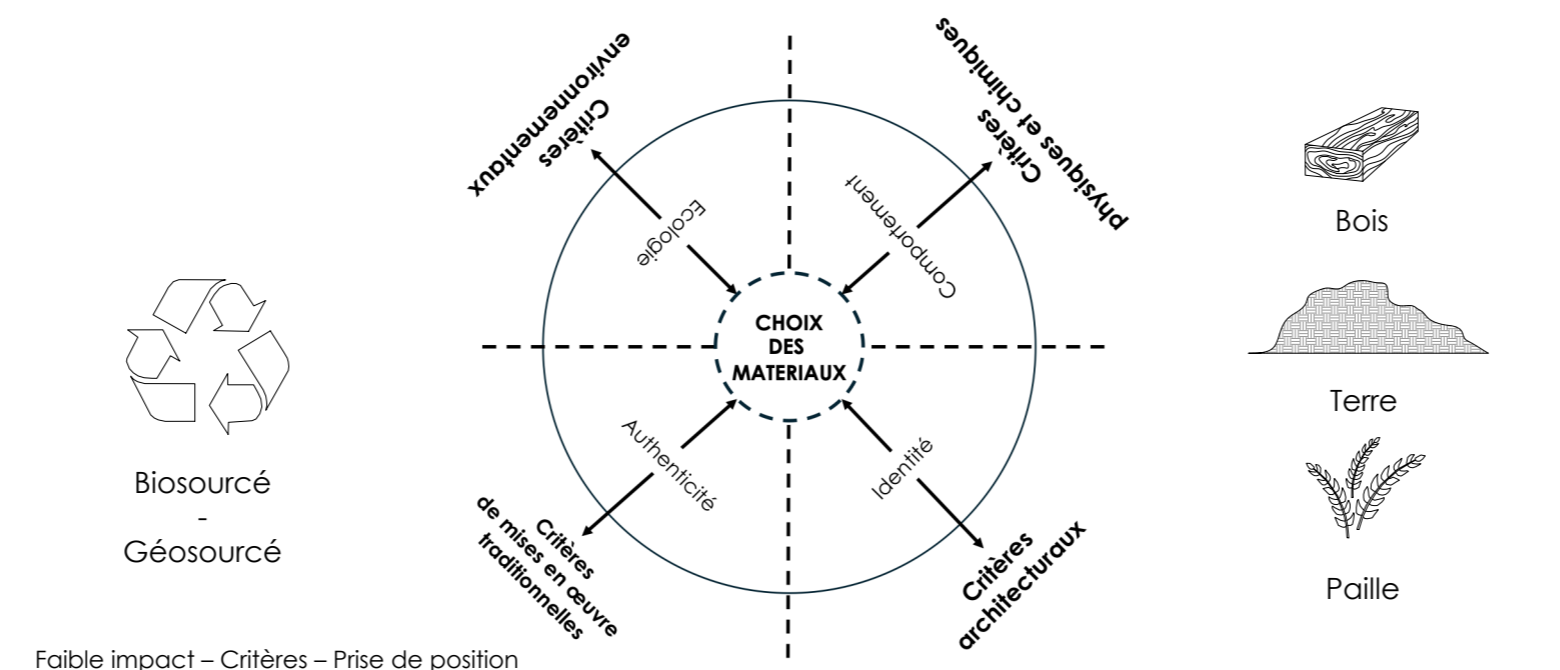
Critères environnementaux

Critères physiques et chimiques

Ecologie

Comportement

CHOIX DES MATERIAUX

Authenticité

Identité

Critères de mises en œuvre traditionnelles

Critères architecturaux

Biosourcé
-
Géosourcé

Bois

Terre

Paille

Faible impact – Critères – Prise de position